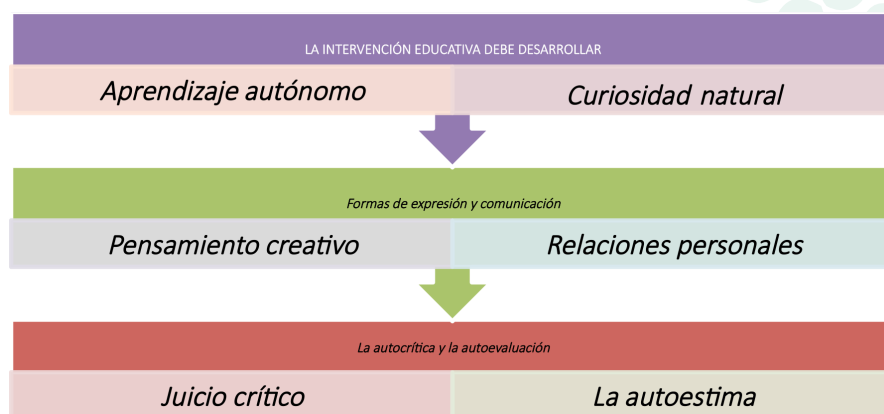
LA INTERVENCIÓN EDUCATIVA DEBE DESARROLLAR

Aprendizaje autónomo

Curiosidad natural

Formas de expresión y comunicación

Pensamiento creativo

Relaciones personales

La autocrítica y la autoevaluación

Juicio crítico

La autoestima